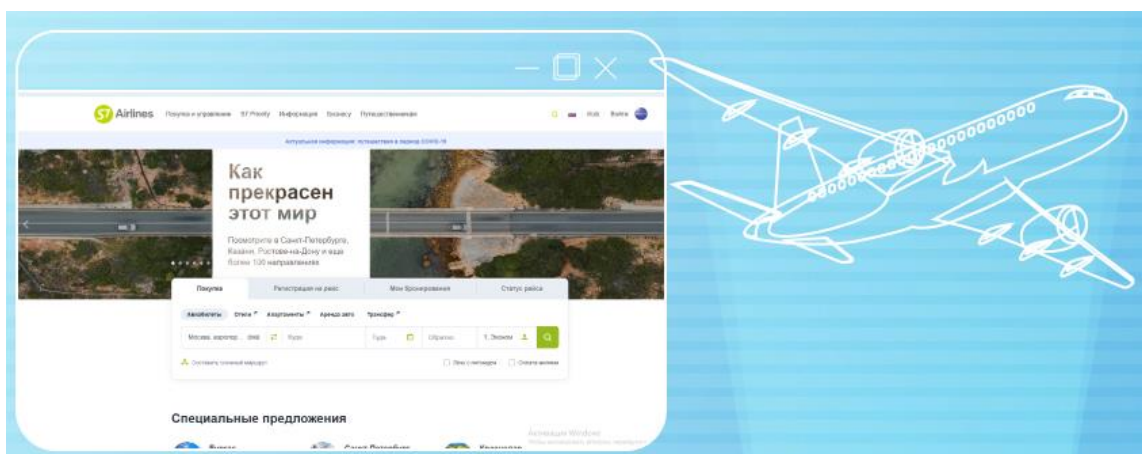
S7 Airlines Покупка и управление S7 Priority Информация Бизнесу Путешествования Войти

Актуальная информация: путешествия в период COVID-19

Как прекрасен этот мир

Посмотрите в Санкт-Петербурге, Казани, Ростове-на-Дону и еще более 100 направлениях

Покупка Регистрация на рейс Мои бронирования Статус рейса

Авиабилеты Отели Апартаменты Аренда авто Трансферы

Москва, аэропорт ... DME Куда Туда Обратно 1, Эконом

Составить сложный маршрут Лечу с питомцем Оплата милями

Специальные предложения

Активация Windows